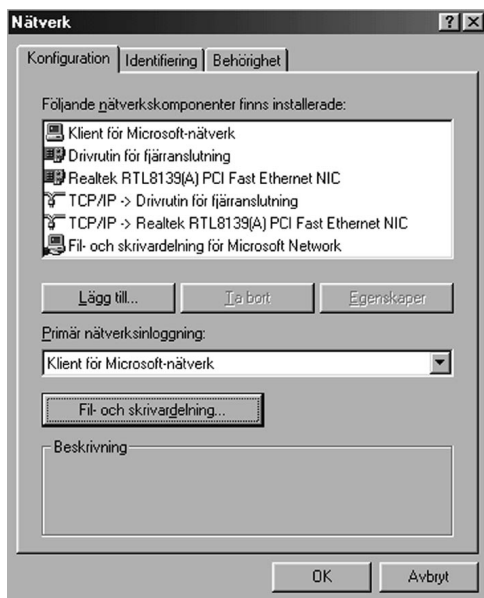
Nätverk

?

Konfiguration | Identifiering | Behörighet

Följande nätverkskomponenter finns installerade:

Klient för Microsoft-nätverk
Drivrutin för fjärranslutning
Realtek RTL8139(A) PCI Fast Ethernet NIC
TCP/IP -> Drivrutin för fjärranslutning
TCP/IP -> Realtek RTL8139(A) PCI Fast Ethernet NIC
Fil- och skrivardelning för Microsoft Network

Lägg till... | Ta bort | Egenskaper

Primär nätverksinloggning:

Klient för Microsoft-nätverk

Fil- och skrivardelning...

Beskrivning

OK | Avbryt